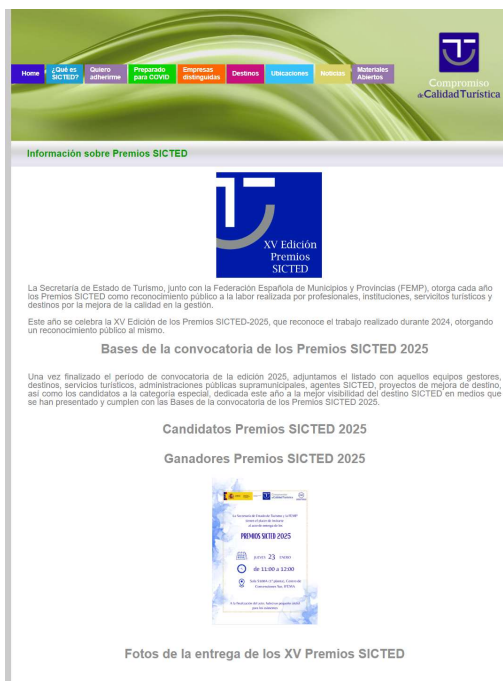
Home ¿Qué es SICTED? Quiero adherirme Preparado para COVID Empresas distinguidas Destinos Ubicaciones Noticias Materiales Abiertos

Compromiso de Calidad Turística

Información sobre Premios SICTED

XV Edición Premios SICTED

La Secretaría de Estado de Turismo, junto con la Federación Española de Municipios y Provincias (FEMP), otorga cada año los Premios SICTED como reconocimiento público a la labor realizada por profesionales, instituciones, servicitos turísticos y destinos por la mejora de la calidad en la gestión.

Este año se celebra la XV Edición de los Premios SICTED-2025, que reconoce el trabajo realizado durante 2024, otorgando un reconocimiento público al mismo.

Bases de la convocatoria de los Premios SICTED 2025

Una vez finalizado el periodo de convocatoria de la edición 2025, adjuntamos el listado con aquellos equipos gestores, destinos, servicios turísticos, administraciones públicas supramunicipales, agentes SICTED, proyectos de mejora de destino, así como los candidatos a la categoría especial, dedicada este año a la mejor visibilidad del destino SICTED en medios que se han presentado y cumplen con las Bases de la convocatoria de los Premios SICTED 2025.

Candidatos Premios SICTED 2025

Ganadores Premios SICTED 2025

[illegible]

PREMIOS SICTED 2025

JUEVES 23 ENERO

de 11:00 a 12:00

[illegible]

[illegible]

Fotos de la entrega de los XV Premios SICTED